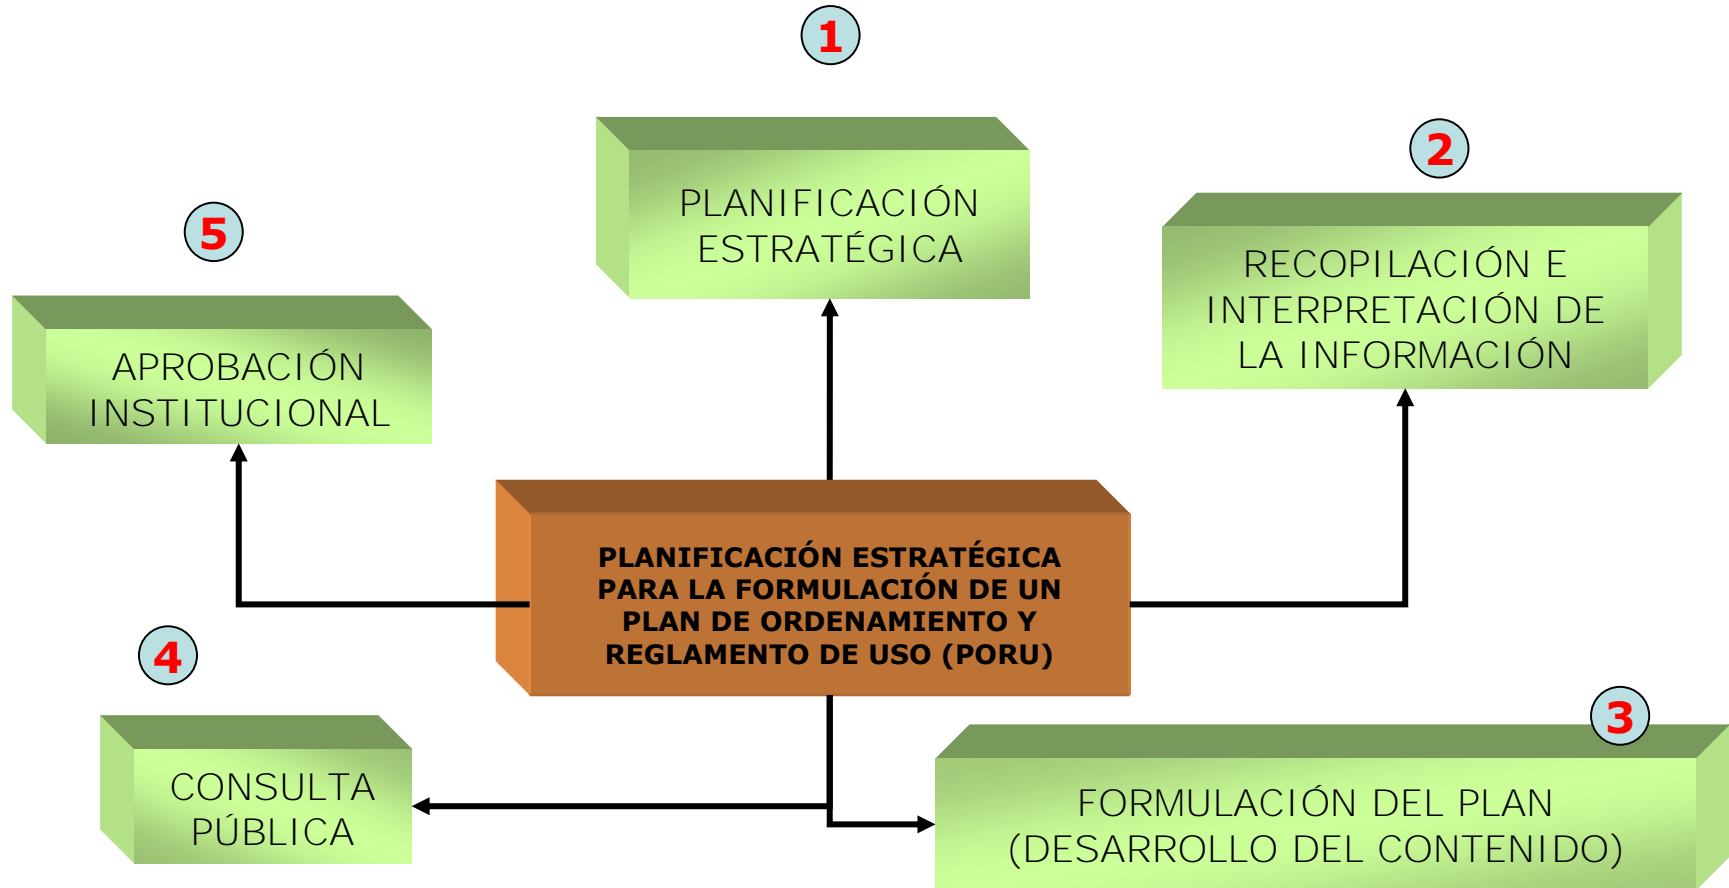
1

PLANIFICACIÓN ESTRATÉGICA

2

RECOPILACIÓN E INTERPRETACIÓN DE LA INFORMACIÓN

5

APROBACIÓN INSTITUCIONAL

PLANIFICACIÓN ESTRATÉGICA PARA LA FORMULACIÓN DE UN PLAN DE ORDENAMIENTO Y REGLAMENTO DE USO (PORU)

4

CONSULTA PÚBLICA

3

FORMULACIÓN DEL PLAN (DESARROLLO DEL CONTENIDO)